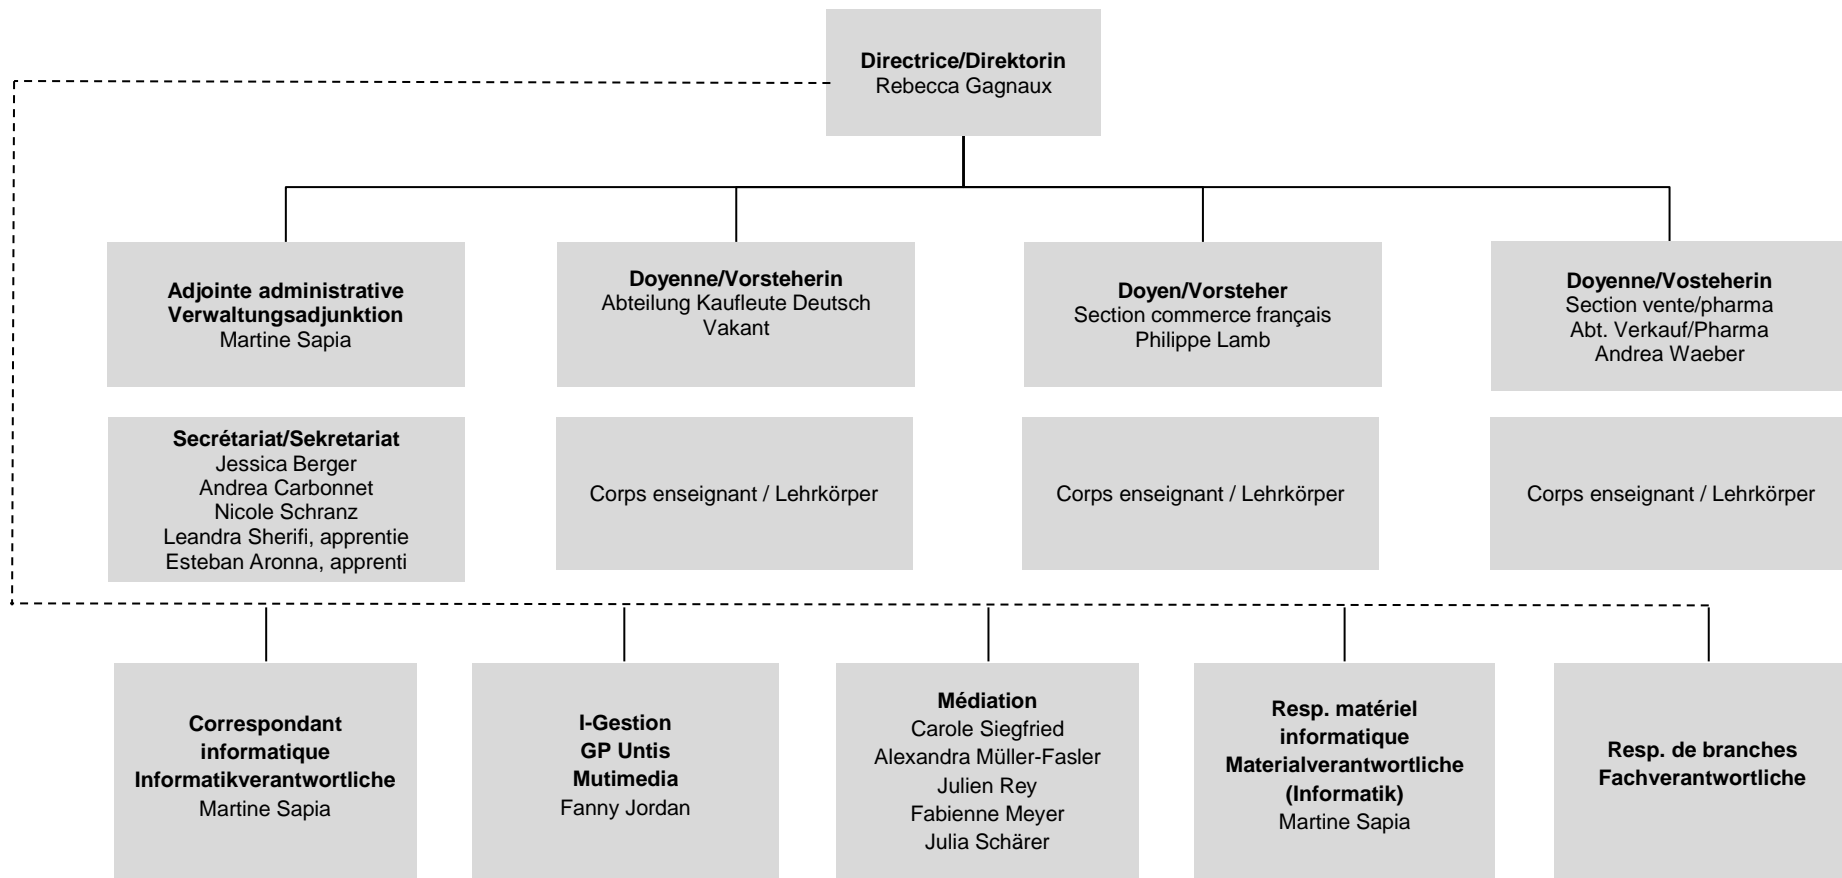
**Directrice/Direktorin**
Rebecca Gagnaux

**Adjointe administrative**
**Verwaltungsadjunktion**
Martine Sapia

**Doyenne/Vorsteherin**
Abteilung Kaufleute Deutsch
Vakant

**Doyen/Vorsteher**
Section commerce français
Philippe Lamb

**Doyenne/Vosteherin**
Section vente/pharma
Abt. Verkauf/Pharma
Andrea Waeber

**Secrétariat/Sekretariat**
Jessica Berger
Andrea Carbonnet
Nicole Schranz
Leandra Sherifi, apprentie
Esteban Aronna, apprenti

Corps enseignant / Lehrkörper

Corps enseignant / Lehrkörper

Corps enseignant / Lehrkörper

**Correspondant informatique**
**Informatikverantwortliche**
Martine Sapia

**I-Gestion**
**GP Untis**
**Mutimedia**
Fanny Jordan

**Médiation**
Carole Siegfried
Alexandra Müller-Fasler
Julien Rey
Fabienne Meyer
Julia Schärer

**Resp. matériel informatique**
**Materialverantwortliche (Informatik)**
Martine Sapia

**Resp. de branches**
**Fachverantwortliche**